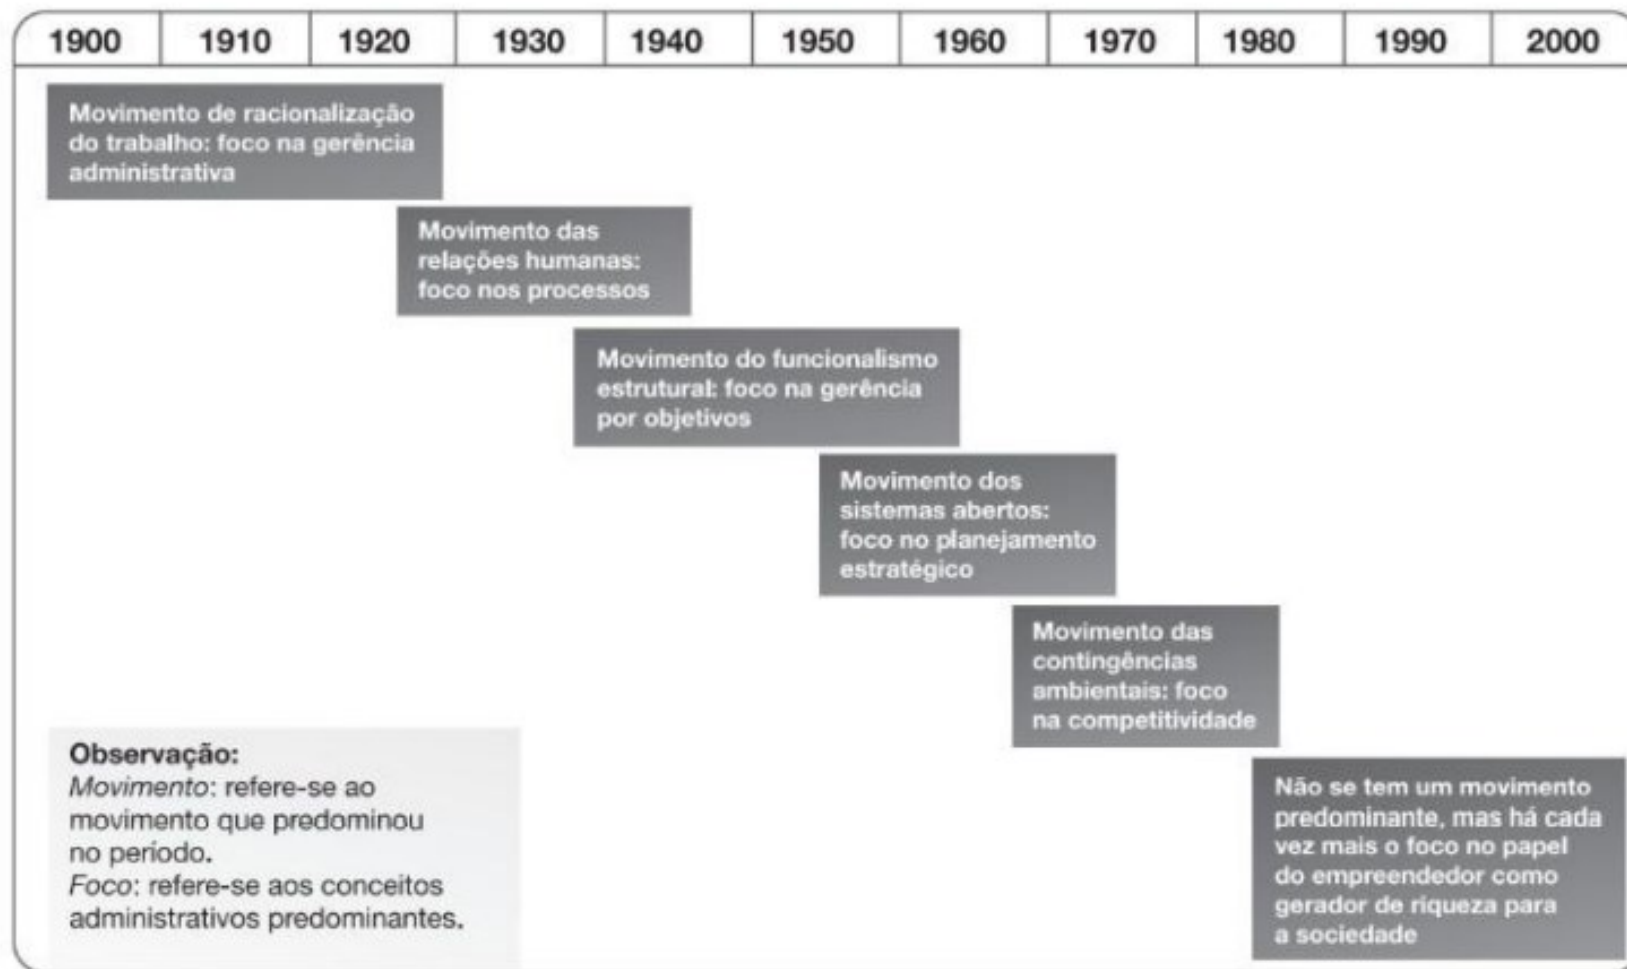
| 1900 | 1910 | 1920 | 1930 | 1940 | 1950 | 1960 | 1970 | 1980 | 1990 | 2000 |
|---|---|---|---|---|---|---|---|---|---|---|

Movimento de racionalização do trabalho: foco na gerência administrativa

Movimento das relações humanas: foco nos processos

Movimento do funcionalismo estrutural: foco na gerência por objetivos

Movimento dos sistemas abertos: foco no planejamento estratégico

Movimento das contingências ambientais: foco na competitividade

Observação:
*Movimento*: refere-se ao movimento que predominou no período.
*Foco*: refere-se aos conceitos administrativos predominantes.

Não se tem um movimento predominante, mas há cada vez mais o foco no papel do empreendedor como gerador de riqueza para a sociedade